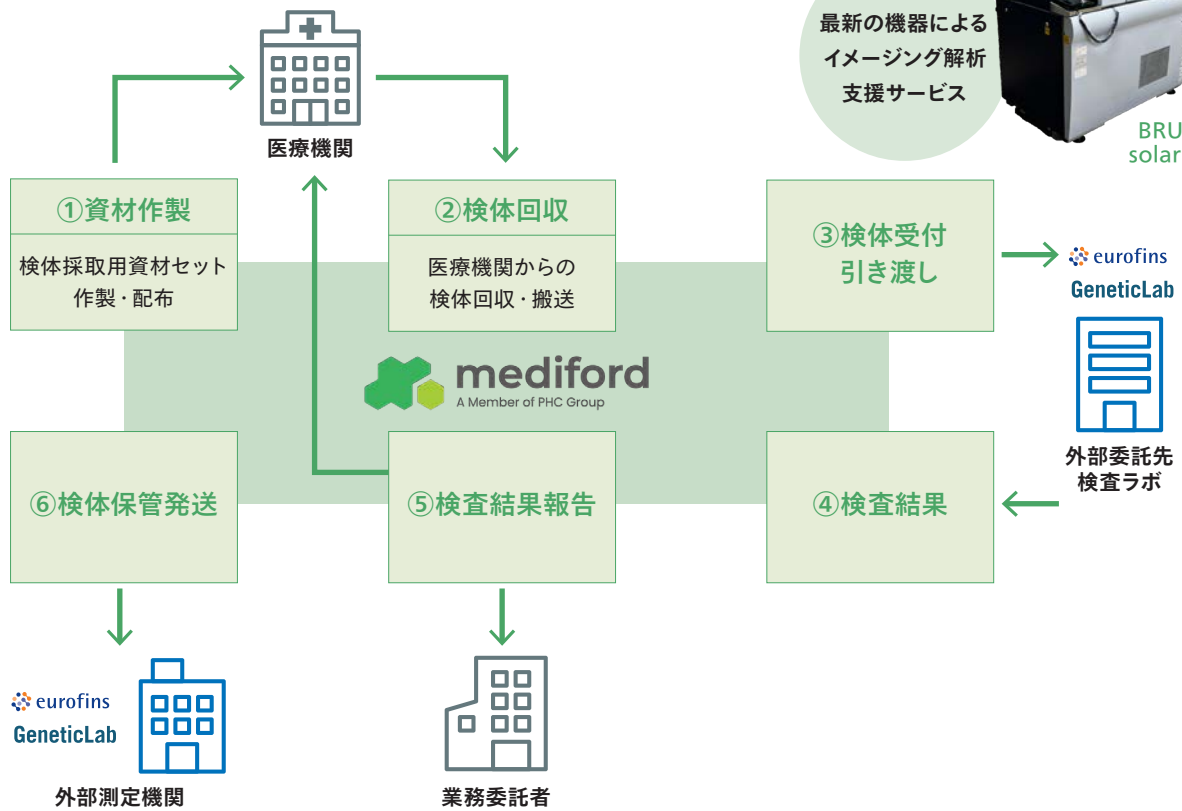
最新の機器による
イメージング解析
支援サービス

BRU
solar

医療機関

①資材作製

検体採取用資材セット作製・配布

②検体回収

医療機関からの検体回収・搬送

③検体受付
引き渡し

eurofins
GeneticLab

外部委託先
検査ラボ

mediford
A Member of PHC Group

⑥検体保管発送

⑤検査結果報告

④検査結果

eurofins
GeneticLab

外部測定機関

業務委託者